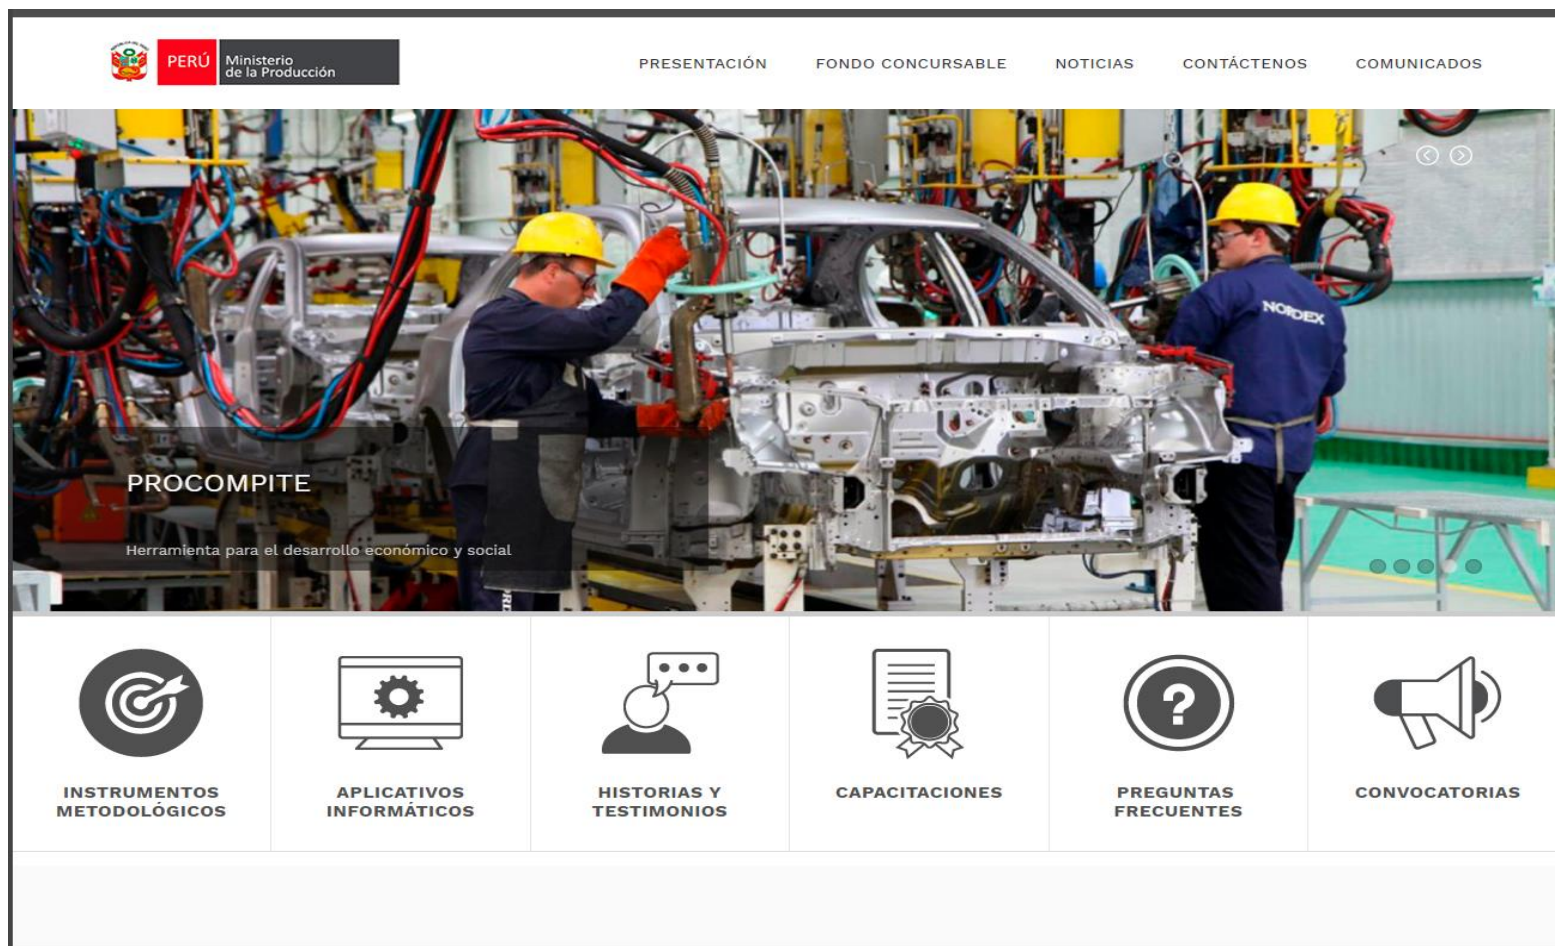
PERÚ Ministerio de la Producción

PRESENTACIÓN FONDO CONCURSABLE NOTICIAS CONTÁCTENOS COMUNICADOS

NORDEX

PROCOMPITE

Herramienta para el desarrollo económico y social

INSTRUMENTOS METODOLÓGICOS

APLICATIVOS INFORMÁTICOS

HISTORIAS Y TESTIMONIOS

CAPACITACIONES

PREGUNTAS FRECUENTES

CONVOCATORIAS